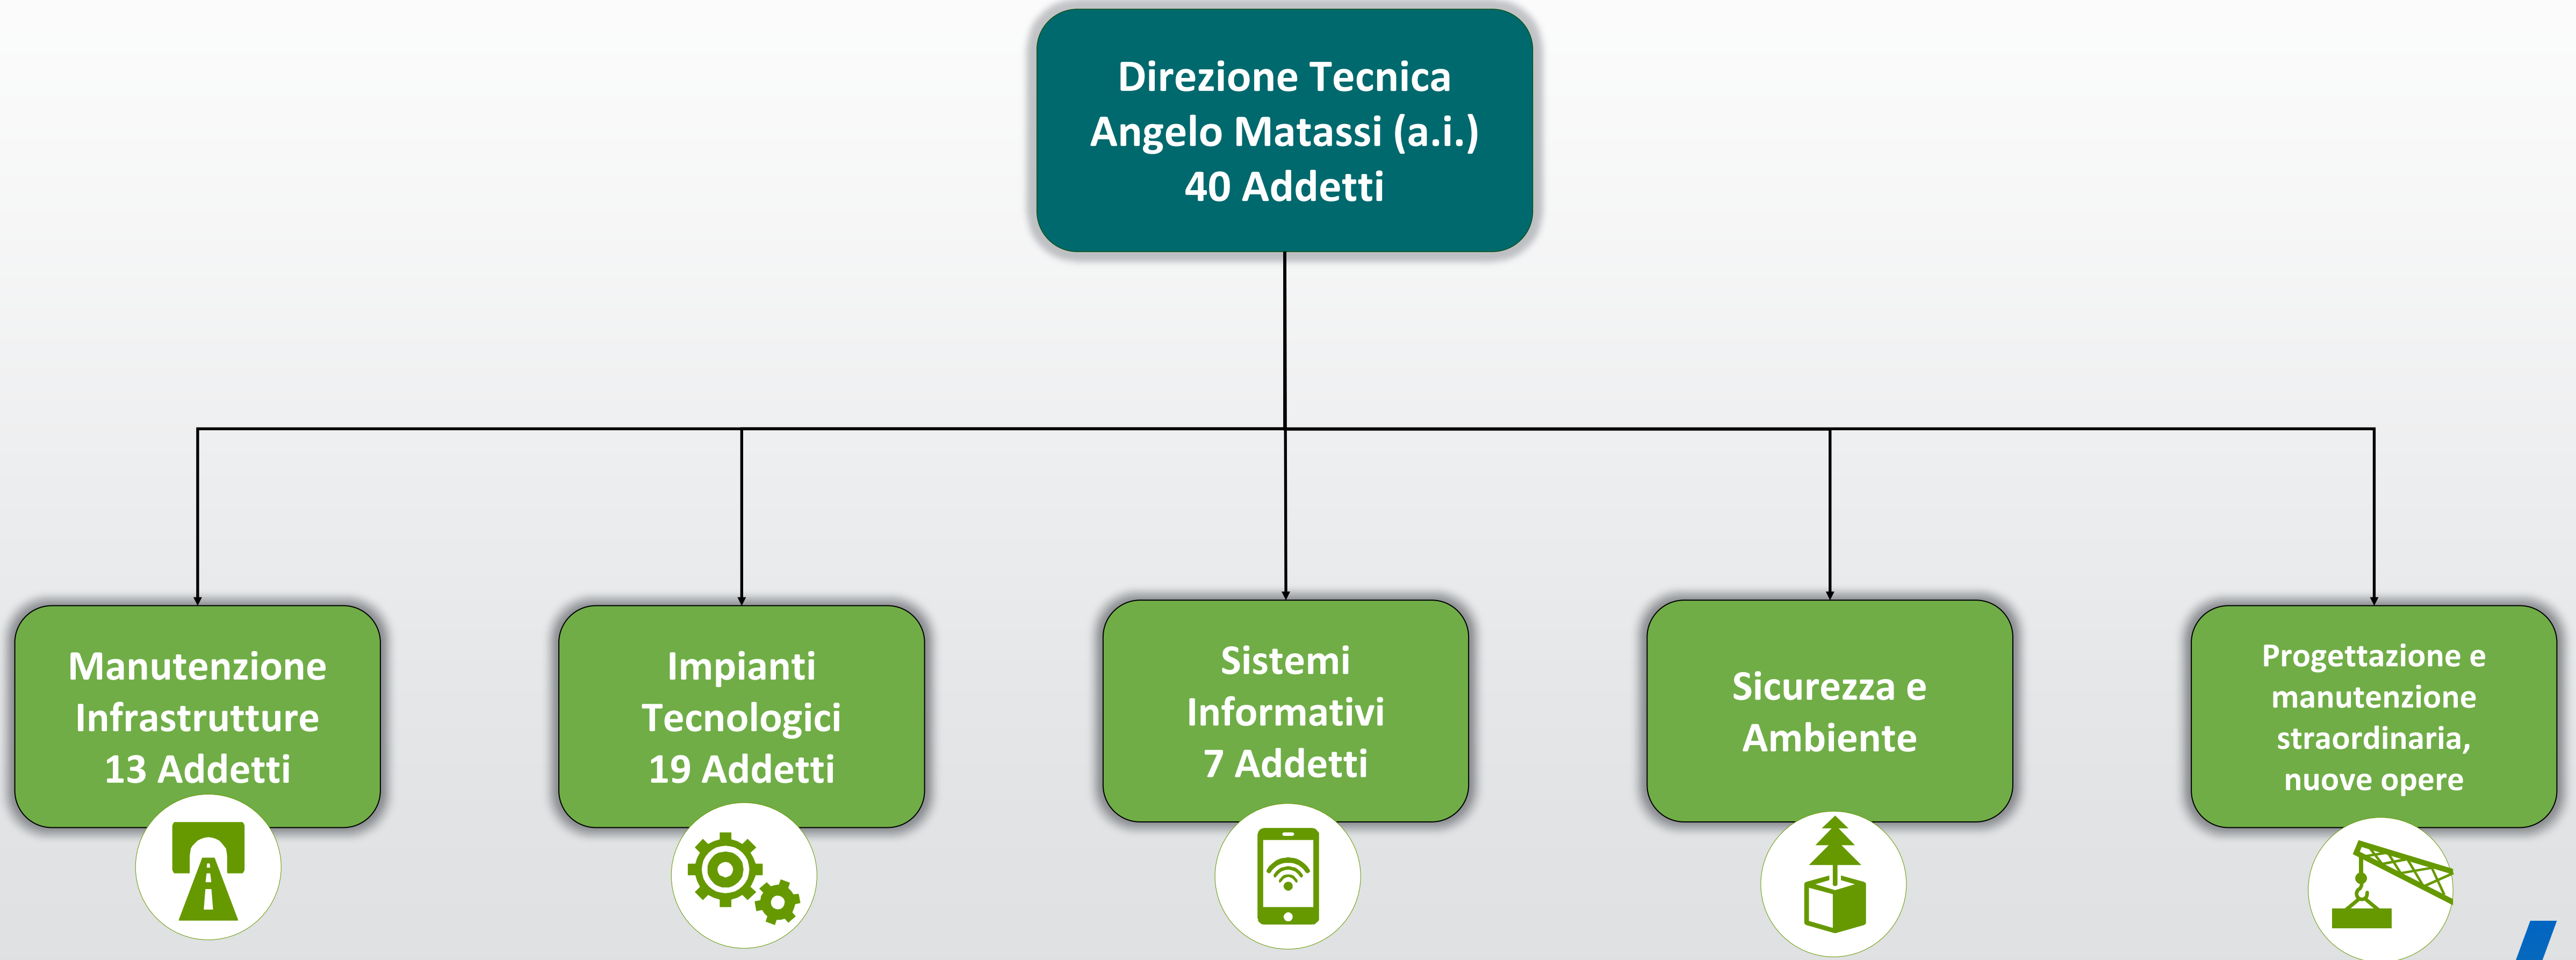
Direzione Tecnica
Angelo Matassi (a.i.)
40 Addetti

Manutenzione Infrastrutture
13 Addetti

Impianti Tecnologici
19 Addetti

Sistemi Informativi
7 Addetti

Sicurezza e Ambiente

Progettazione e manutenzione straordinaria, nuove opere